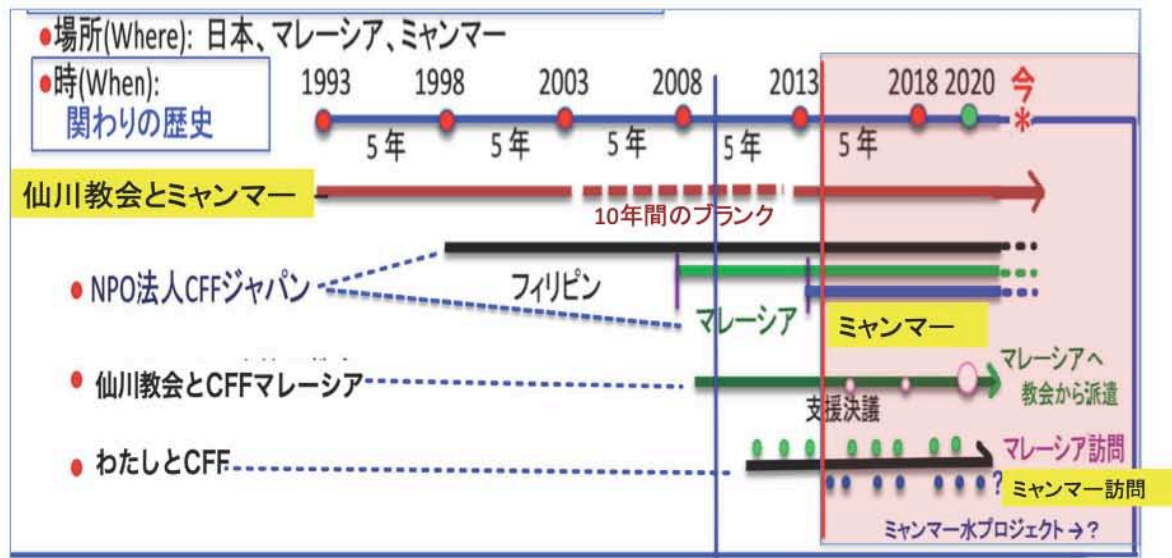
●場所(Where): 日本、マレーシア、ミャンマー
●時(When):
関わりの歴史

1993 1998 2003 2008 2013 2018 2020 今
5年 5年 5年 5年 5年

仙川教会とミャンマー
10年間のブランク

● NPO法人CFFジャパン
フィリピン
マレーシア
ミャンマー

● 仙川教会とCFFマレーシア
マレーシアへ
教会から派遣
支援決議

● わたしとCFF
マレーシア訪問
ミャンマー訪問
ミャンマー水プロジェクト→?